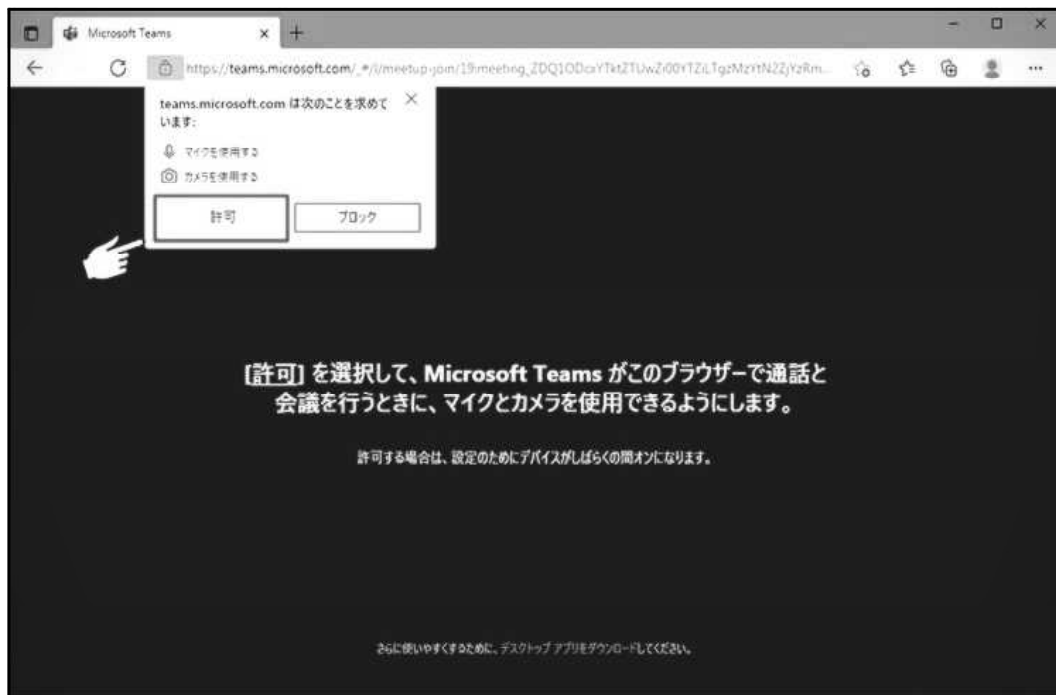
Microsoft Teams ×

https://teams.microsoft.com/_#/l/meetup-join/19:meeting_ZDQ1ODcxYTktZTUwZi00YTZiLTgzMzYtN2ZjYzRm...

teams.microsoft.com は次のことを求めています:

マイクを使用する

カメラを使用する

許可

ブロック

[許可] を選択して、Microsoft Teams がこのブラウザーで通話と会議を行うときに、マイクとカメラを使用できるようにします。

許可する場合は、設定のためにデバイスがしばらくの間オンになります。

さらに使いやすくするために、デスクトップ アプリをダウンロードしてください。